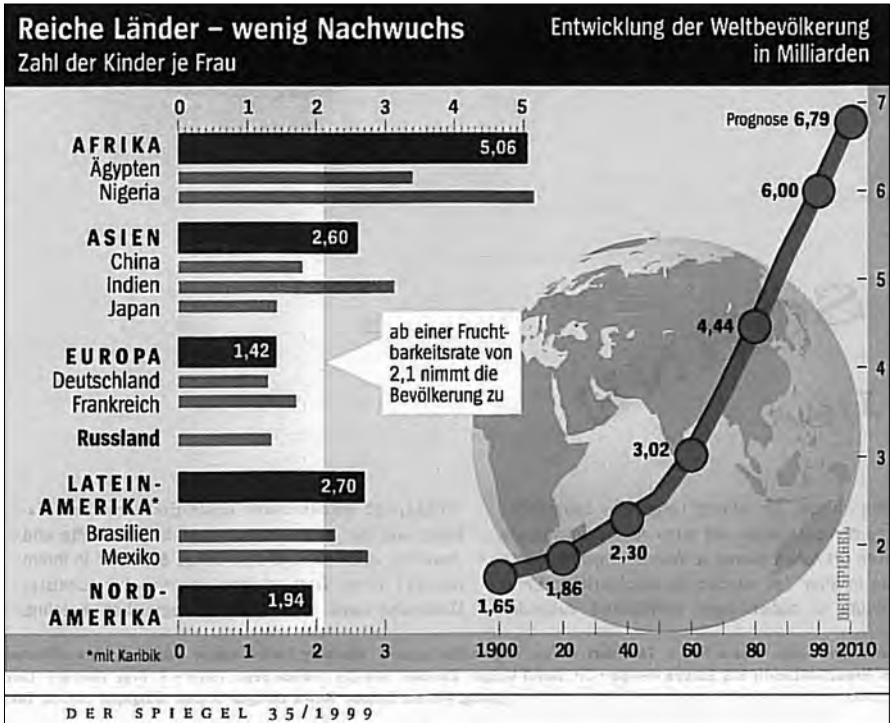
Reiche Länder – wenig Nachwuchs
Zahl der Kinder je Frau

Entwicklung der Weltbevölkerung in Milliarden

0 1 2 3 4 5

AFRIKA 5,06
Ägypten
Nigeria

ASIEN 2,60
China
Indien
Japan

EUROPA 1,42
Deutschland
Frankreich

Russland

LATEIN-AMERIKA* 2,70
Brasilien
Mexiko

NORD-AMERIKA 1,94

*mit Karibik 0 1 2 3

ab einer Fruchtbarkeitsrate von 2,1 nimmt die Bevölkerung zu

Prognose 6,79
6,00
4,44
3,02
2,30
1,86
1,65

7
6
5
4
3
2

1900 20 40 60 80 99 2010

DER SPIEGEL

DER SPIEGEL 35/1999